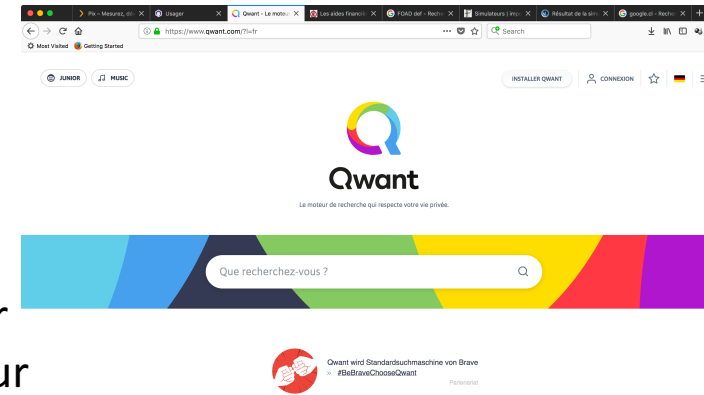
Pix – Mesurez, dév
Usager
Qwant – Le moteur
Les aides financiè
FOAD def – Reche
Simulateurs | imp
Résultat de la sim
google.cl – Reche

https://www.qwant.com/?l=fr
Search
Most Visited
Getting Started

JUNIOR
MUSIC
INSTALLER QWANT
CONNEXION

Qwant
Le moteur de recherche qui respecte votre vie privée.

Que recherchez-vous ?

Qwant wird Standardsuchmaschine von Brave
» #BeBraveChooseQwant
Partenariat

r
ur